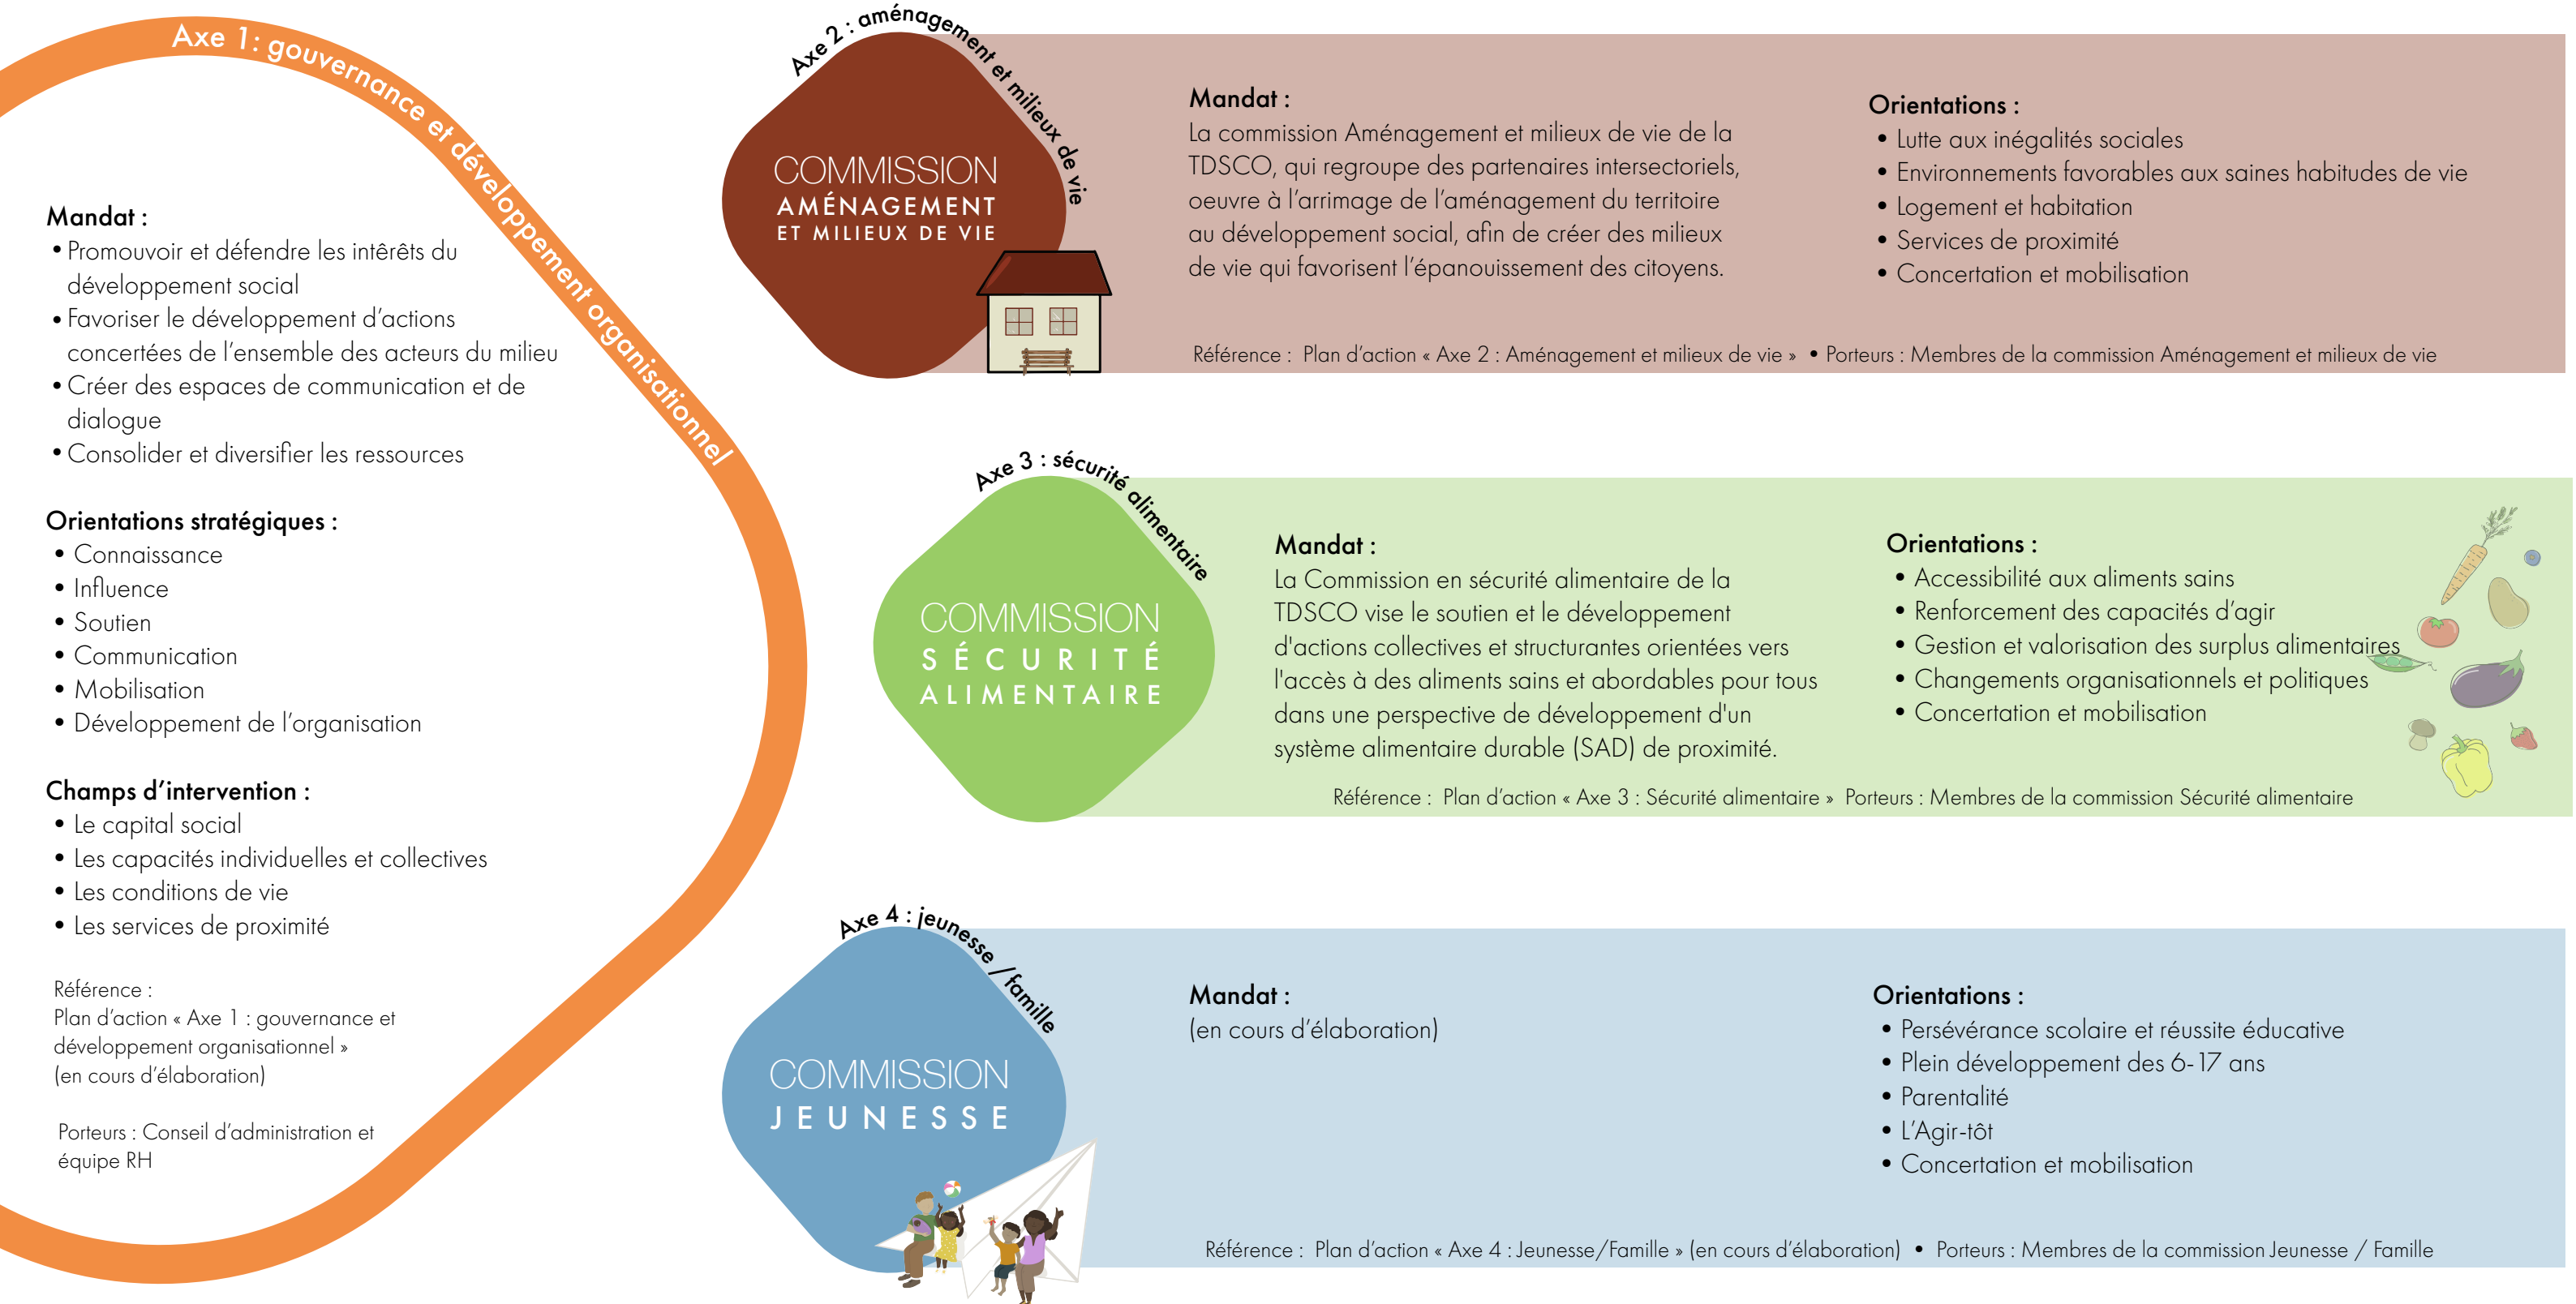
Axe 1: gouvernance et développement organisationnel

Mandat :
• Promouvoir et défendre les intérêts du développement social
• Favoriser le développement d'actions concertées de l'ensemble des acteurs du milieu
• Créer des espaces de communication et de dialogue
• Consolider et diversifier les ressources

Orientations stratégiques :
• Connaissance
• Influence
• Soutien
• Communication
• Mobilisation
• Développement de l'organisation

Champs d'intervention :
• Le capital social
• Les capacités individuelles et collectives
• Les conditions de vie
• Les services de proximité

Référence :
Plan d'action « Axe 1 : gouvernance et développement organisationnel »
(en cours d'élaboration)

Porteurs : Conseil d'administration et équipe RH

Axe 2 : aménagement et milieux de vie

COMMISSION
AMÉNAGEMENT
ET MILIEUX DE VIE

Mandat :
La commission Aménagement et milieux de vie de la TDSCO, qui regroupe des partenaires intersectoriels, oeuvre à l'arrimage de l'aménagement du territoire au développement social, afin de créer des milieux de vie qui favorisent l'épanouissement des citoyens.

Orientations :
• Lutte aux inégalités sociales
• Environnements favorables aux saines habitudes de vie
• Logement et habitation
• Services de proximité
• Concertation et mobilisation

Référence : Plan d'action « Axe 2 : Aménagement et milieux de vie » • Porteurs : Membres de la commission Aménagement et milieux de vie

Axe 3 : sécurité alimentaire

COMMISSION
SÉCURITÉ
ALIMENTAIRE

Mandat :
La Commission en sécurité alimentaire de la TDSCO vise le soutien et le développement d'actions collectives et structurantes orientées vers l'accès à des aliments sains et abordables pour tous dans une perspective de développement d'un système alimentaire durable (SAD) de proximité.

Orientations :
• Accessibilité aux aliments sains
• Renforcement des capacités d'agir
• Gestion et valorisation des surplus alimentaires
• Changements organisationnels et politiques
• Concertation et mobilisation

Référence : Plan d'action « Axe 3 : Sécurité alimentaire » Porteurs : Membres de la commission Sécurité alimentaire

Axe 4 : jeunesse / famille

COMMISSION
JEUNESSE

Mandat :
(en cours d'élaboration)

Orientations :
• Persévérance scolaire et réussite éducative
• Plein développement des 6-17 ans
• Parentalité
• L'Agir-tôt
• Concertation et mobilisation

Référence : Plan d'action « Axe 4 : Jeunesse/Famille » (en cours d'élaboration) • Porteurs : Membres de la commission Jeunesse / Famille